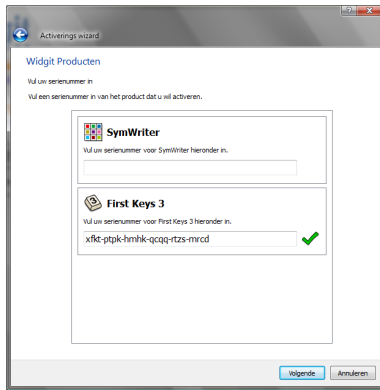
Activerings wizard

Widgit Producten

Vul uw serienummer in

Vul een serienummer in van het product dat u wil activeren.

SymWriter

Vul uw serienummer voor SymWriter hieronder in.

First Keys 3

Vul uw serienummer voor First Keys 3 hieronder in.

xfkt-ptpk-hmhk-qcqq-rtzs-mrcd

Volgende

Annuleren